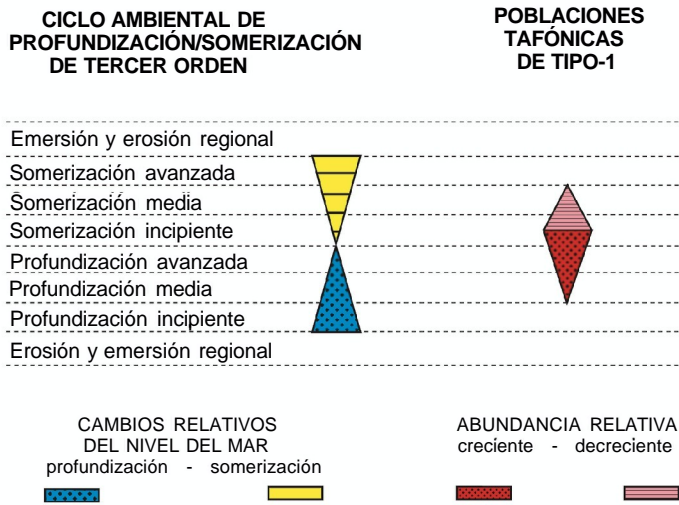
CICLO AMBIENTAL DE PROFUNDIZACIÓN/SOMERIZACIÓN DE TERCER ORDEN

POBLACIONES TAFÓNICAS DE TIPO-1

Emersión y erosión regional
Somerización avanzada
Somerización media
Somerización incipiente
Profundización avanzada
Profundización media
Profundización incipiente
Erosión y emersión regional

CAMBIOS RELATIVOS DEL NIVEL DEL MAR
profundización - somerización

ABUNDANCIA RELATIVA
creciente - decreciente